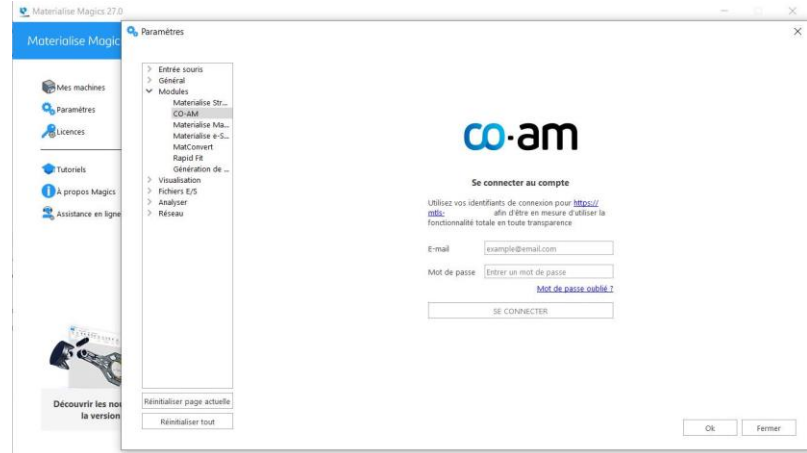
Materialise Magics 27.0

Materialise Magic

Mes machines
Paramètres
Licences
Tutoriels
À propos Magics
Assistance en ligne

Découvrir les nou
la version

Paramètres

Entrée souris
Général
Modules
Materialise Str...
CO-AM
Materialise Ma...
Materialise e-S...
MatConvert
Rapid Fit
Génération de ...
Visualisation
Fichiers E/S
Analyser
Réseau

Réinitialiser page actuelle
Réinitialiser tout

co-am

Se connecter au compte

Utilisez vos identifiants de connexion pour https://mtls- afin d'être en mesure d'utiliser la fonctionnalité totale en toute transparence

E-mail example@email.com
Mot de passe Entrer un mot de passe
Mot de passe oublié ?
SE CONNECTER

Ok
Fermer